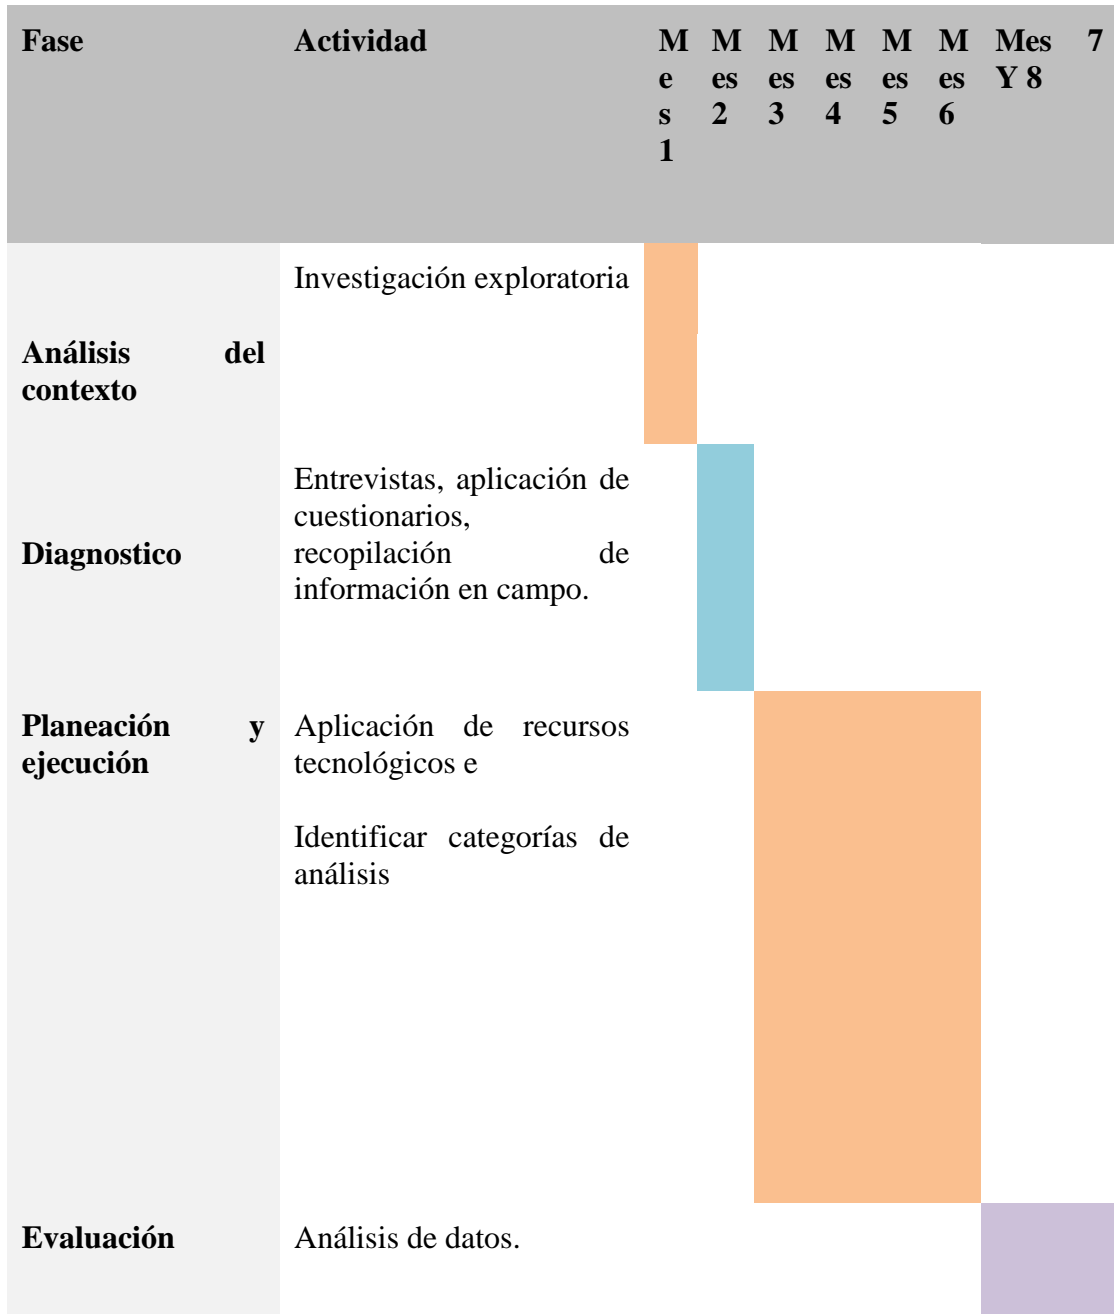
| Fase | Actividad | Mes 1 | Mes 2 | Mes 3 | Mes 4 | Mes 5 | Mes 6 | Mes 7 Y 8 |
|---|---|---|---|---|---|---|---|---|
| Análisis del contexto | Investigación exploratoria | | | | | | | |
| Diagnostico | Entrevistas, aplicación de cuestionarios, recopilación de información en campo. | | | | | | | |
| Planeación y ejecución | Aplicación de recursos tecnológicos e<br><br>Identificar categorías de análisis | | | | | | | |
| Evaluación | Análisis de datos. | | | | | | | |